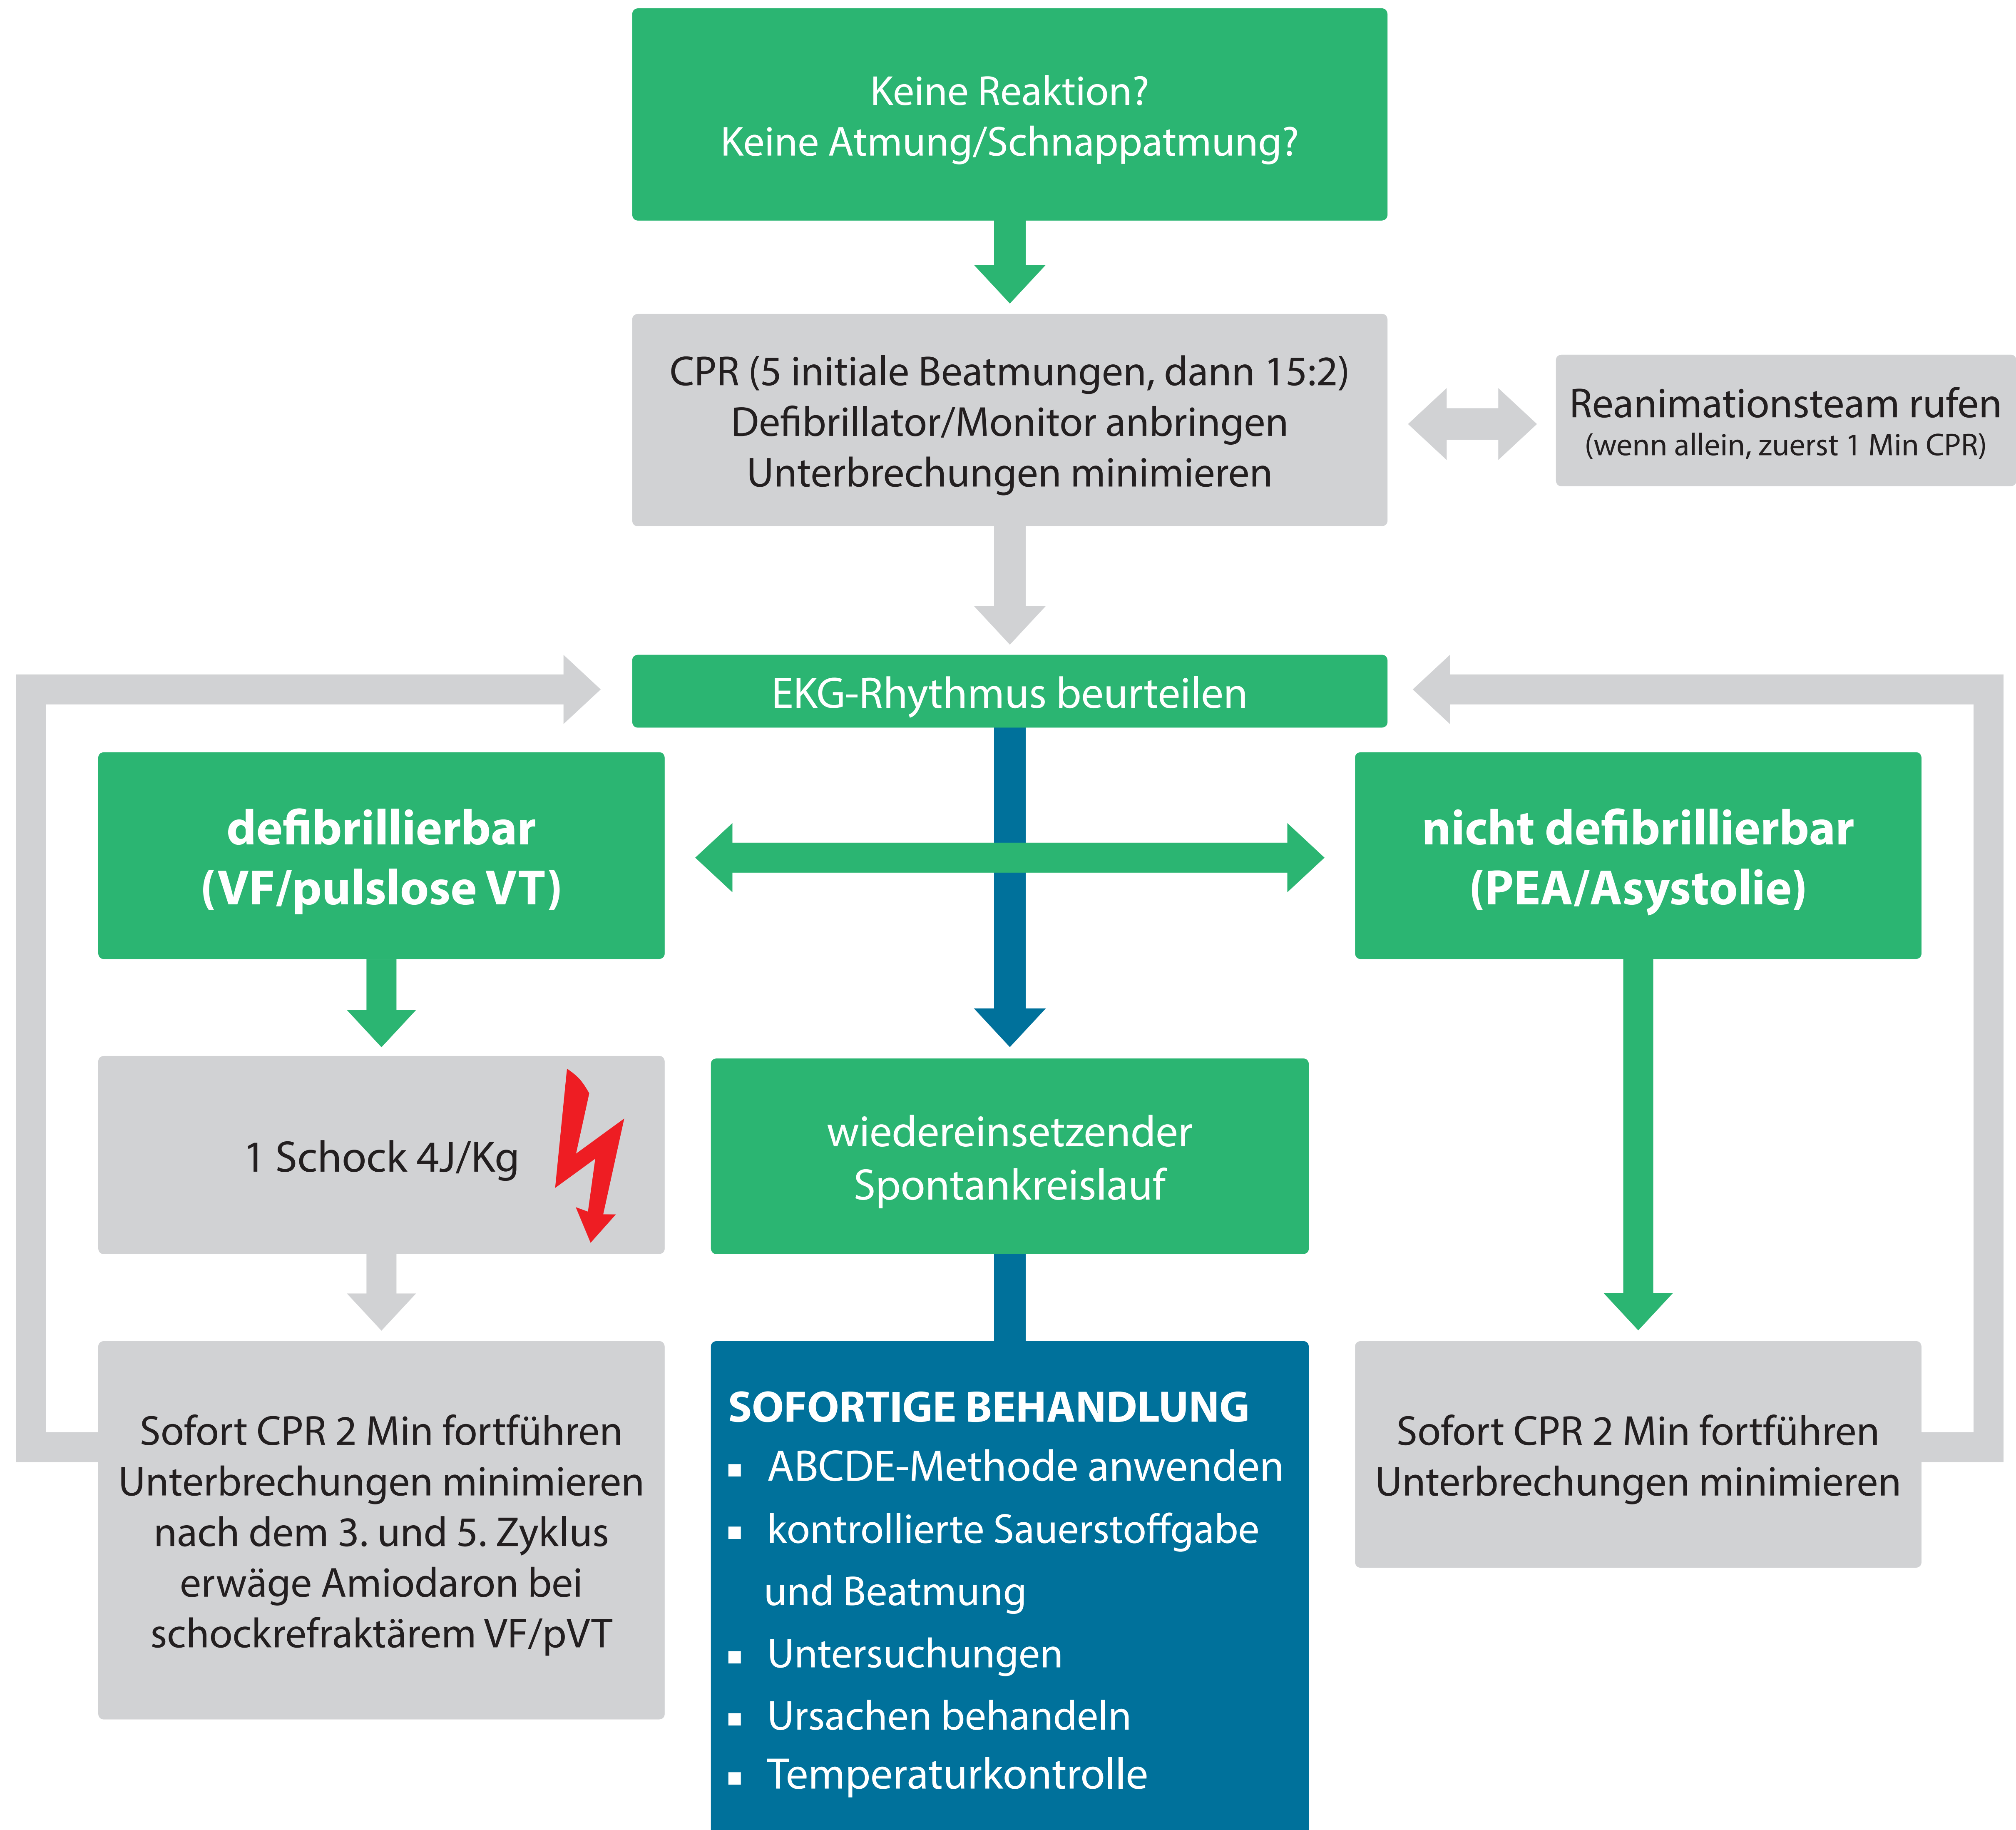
Keine Reaktion?
Keine Atmung/Schnappatmung?

CPR (5 initiale Beatmungen, dann 15:2)
Defibrillator/Monitor anbringen
Unterbrechungen minimieren

Reanimationsteam rufen
(wenn allein, zuerst 1 Min CPR)

EKG-Rhythmus beurteilen

defibrillierbar
(VF/pulslose VT)

nicht defibrillierbar
(PEA/Asystolie)

1 Schock 4J/Kg

wiedereinsetzender
Spontankreislauf

Sofort CPR 2 Min fortführen
Unterbrechungen minimieren
nach dem 3. und 5. Zyklus
erwäge Amiodaron bei
schockrefraktärem VF/pVT

SOFORTIGE BEHANDLUNG
▪ ABCDE-Methode anwenden
▪ kontrollierte Sauerstoffgabe und Beatmung
▪ Untersuchungen
▪ Ursachen behandeln
▪ Temperaturkontrolle

Sofort CPR 2 Min fortführen
Unterbrechungen minimieren